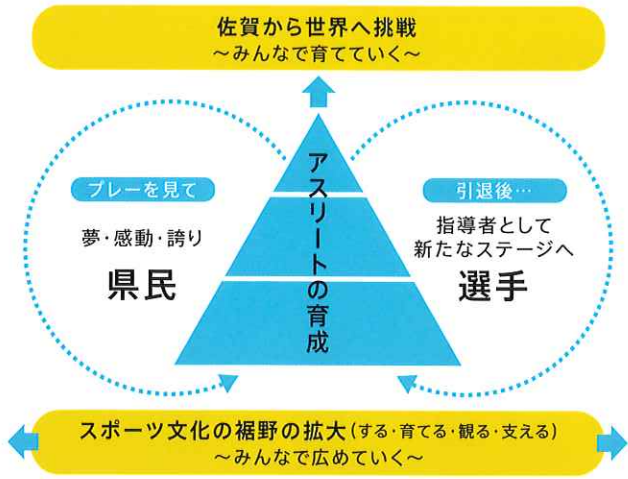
佐賀から世界へ挑戦
〜みんなで育てていく〜

プレーを見て

夢・感動・誇り

県民

アスリートの育成

引退後…

指導者として
新たなステージへ

選手

スポーツ文化の裾野の拡大（する・育てる・観る・支える）
〜みんなで広めていく〜